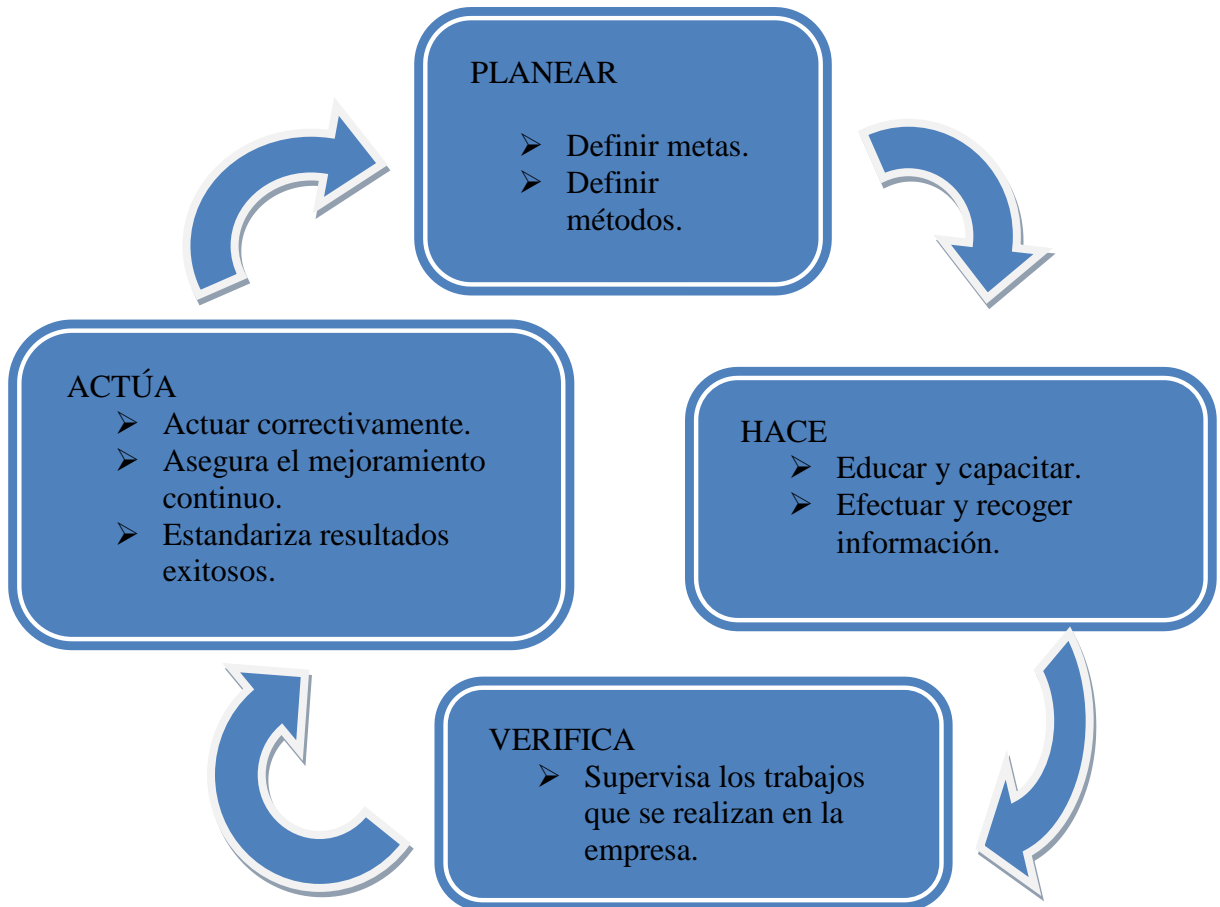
PLANEAR

- Definir metas.
- Definir métodos.

HACE

- Educar y capacitar.
- Efectuar y recoger información.

VERIFICA

- Supervisa los trabajos que se realizan en la empresa.

ACTÚA

- Actuar correctivamente.
- Asegura el mejoramiento continuo.
- Estandariza resultados exitosos.